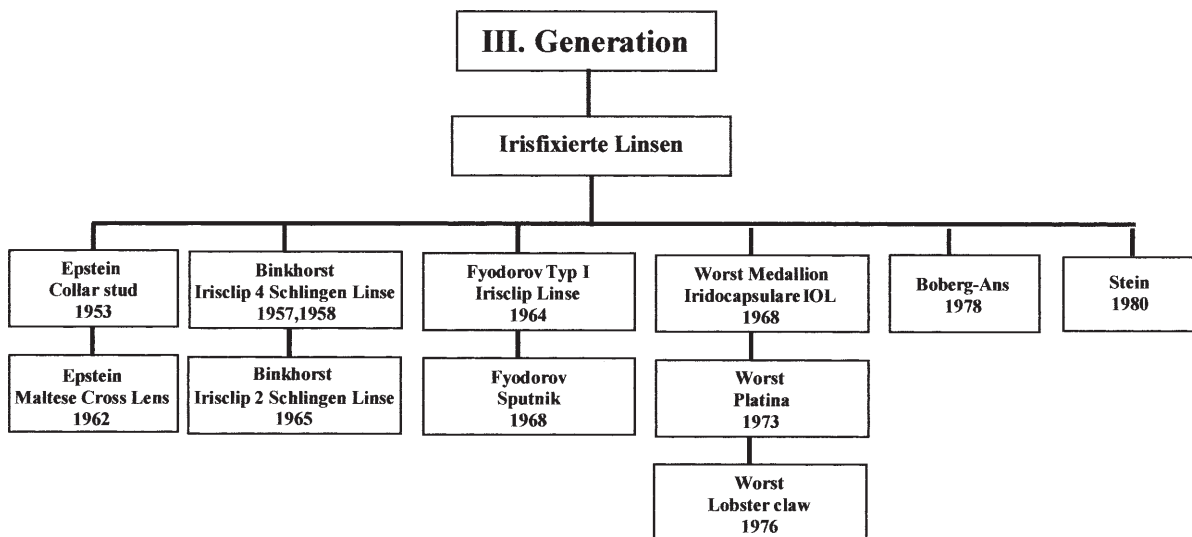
III. Generation

Irisfixierte Linsen

Epstein
Collar stud
1953

Epstein
Maltese Cross Lens
1962

Binkhorst
Irisclip 4 Schlingen Linse
1957,1958

Binkhorst
Irisclip 2 Schlingen Linse
1965

Fyodorov Typ I
Irisclip Linse
1964

Fyodorov
Sputnik
1968

Worst Medallion
Iridocapsulare IOL
1968

Worst
Platina
1973

Worst
Lobster claw
1976

Boberg-Ans
1978

Stein
1980